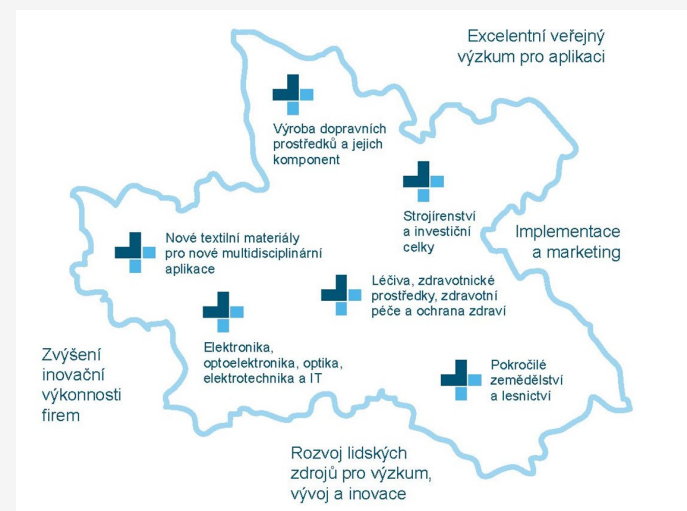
Excelentní veřejný výzkum pro aplikaci

Výroba dopravních prostředků a jejich komponent

Strojírenství a investiční celky

Implementace a marketing

Nové textilní materiály pro nové multidisciplinární aplikace

Léčiva, zdravotnické prostředky, zdravotní péče a ochrana zdraví

Elektronika, optoelektronika, optika, elektrotechnika a IT

Zvýšení inovační výkonnosti firem

Pokročilé zemědělství a lesnictví

Rozvoj lidských zdrojů pro výzkum, vývoj a inovace